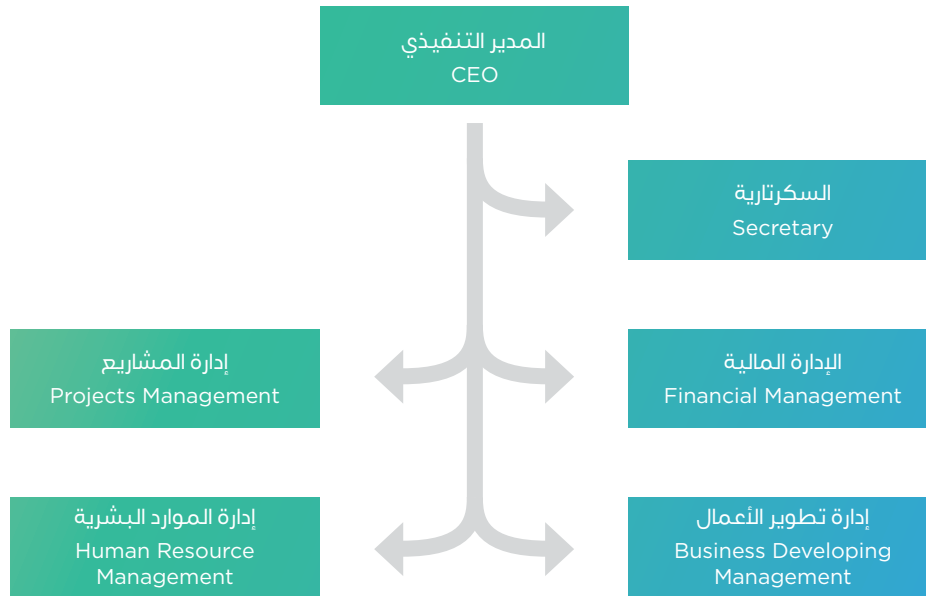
المدير التنفيذي
CEO

السكرتارية
Secretary

إدارة المشاريع
Projects Management

الإدارة المالية
Financial Management

إدارة الموارد البشرية
Human Resource Management

إدارة تطوير الأعمال
Business Developing Management